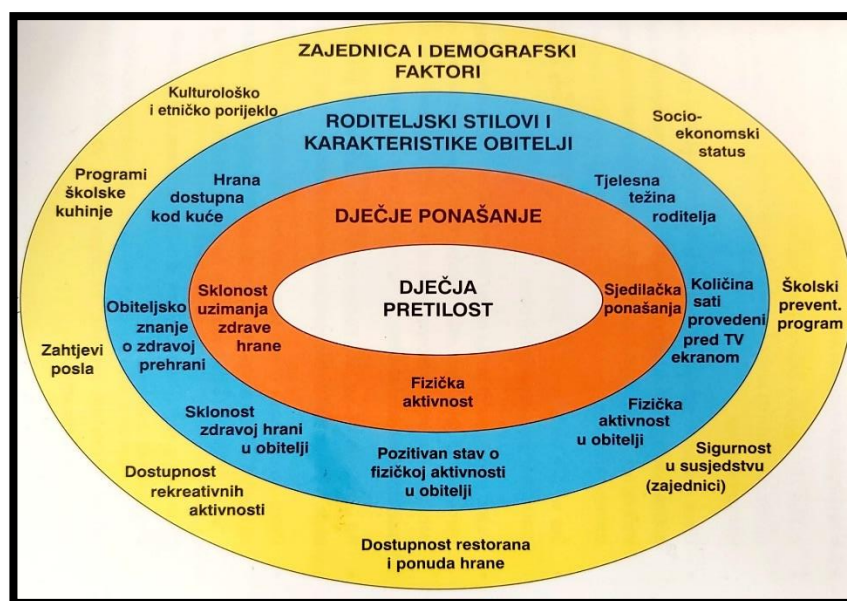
ZAJEDNICA I DEMOGRAFSKI FAKTORI

Kulturološko i etničko porijeklo

Socio-ekonomski status

RODITELJSKI STILOVI I KARAKTERISTIKE OBITELJI

Programi školske kuhinje

Hrana dostupna kod kuće

Tjelesna težina roditelja

DJEČJE PONAŠANJE

Sklonost uzimanja zdrave hrane

DJEČJA PRETILOST

Sjedilačka ponašanja

Količina sati provedeni pred TV ekranom

Školski prevent. program

Obiteljsko znanje o zdravoj prehrani

Zahtjevi posla

Fizička aktivnost

Sklonost zdravoj hrani u obitelji

Fizička aktivnost u obitelji

Pozitivan stav o fizičkoj aktivnosti u obitelji

Sigurnost u susjedstvu (zajednici)

Dostupnost rekreativnih aktivnosti

Dostupnost restorana i ponuda hrane